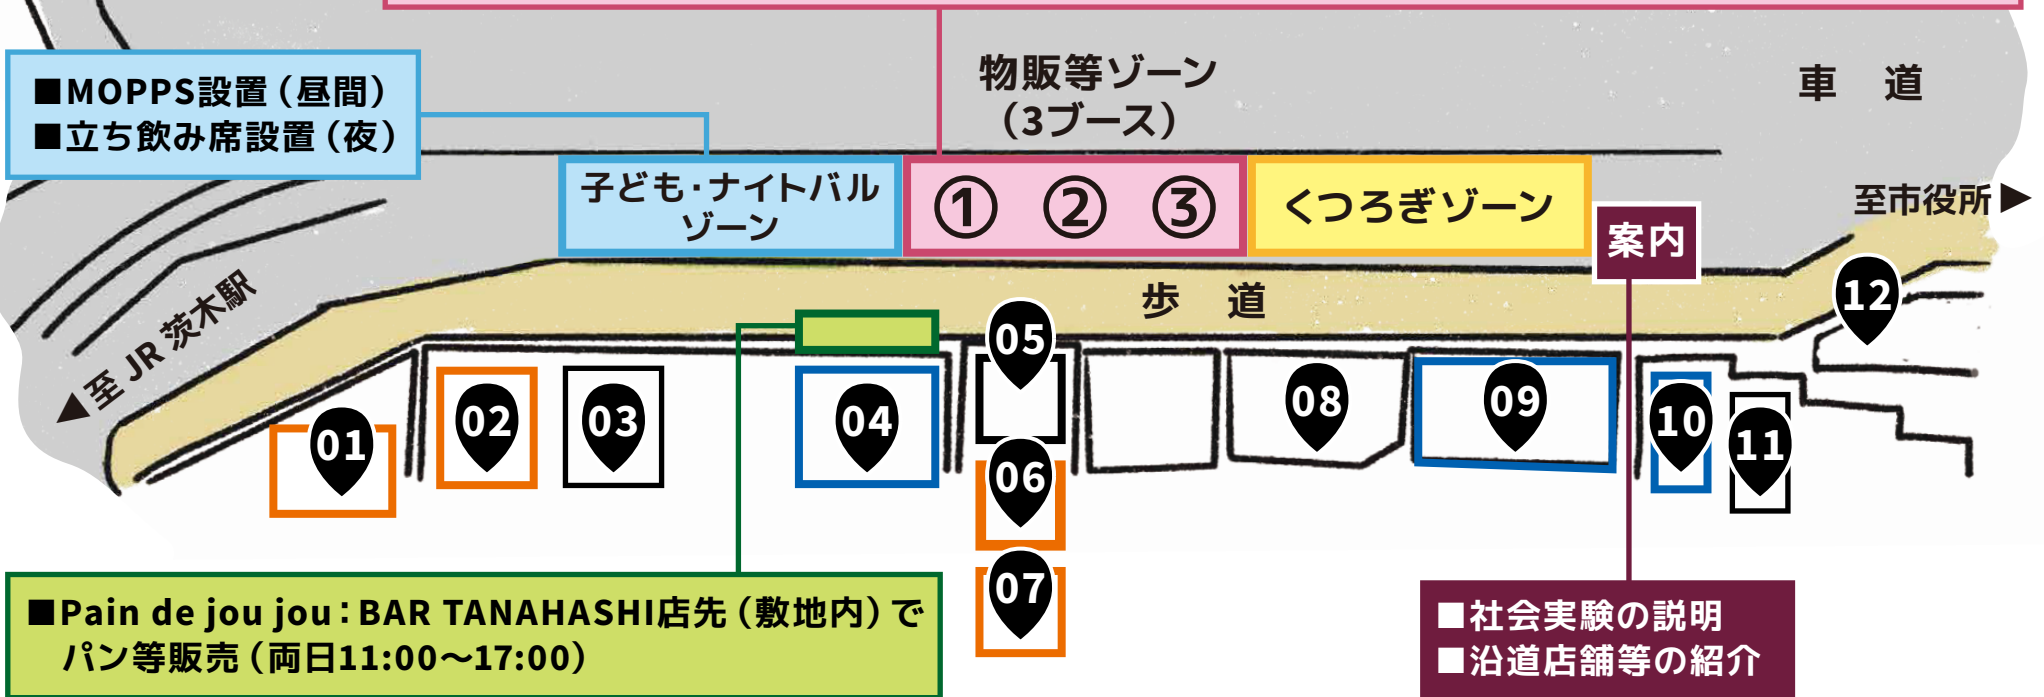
■MOPPS設置（昼間）
■立ち飲み席設置（夜）

物販等ゾーン
（3ブース）

車　道

子ども・ナイトバル
ゾーン

① ② ③

くつろぎゾーン

案内

至市役所 ▶

◀至 JR 茨木駅

歩　道

01 02 03 04 05 06 07 08 09 10 11 12

■Pain de jou jou：BAR TANAHASHI店先（敷地内）でパン等販売（両日11:00〜17:00）

■社会実験の説明
■沿道店舗等の紹介